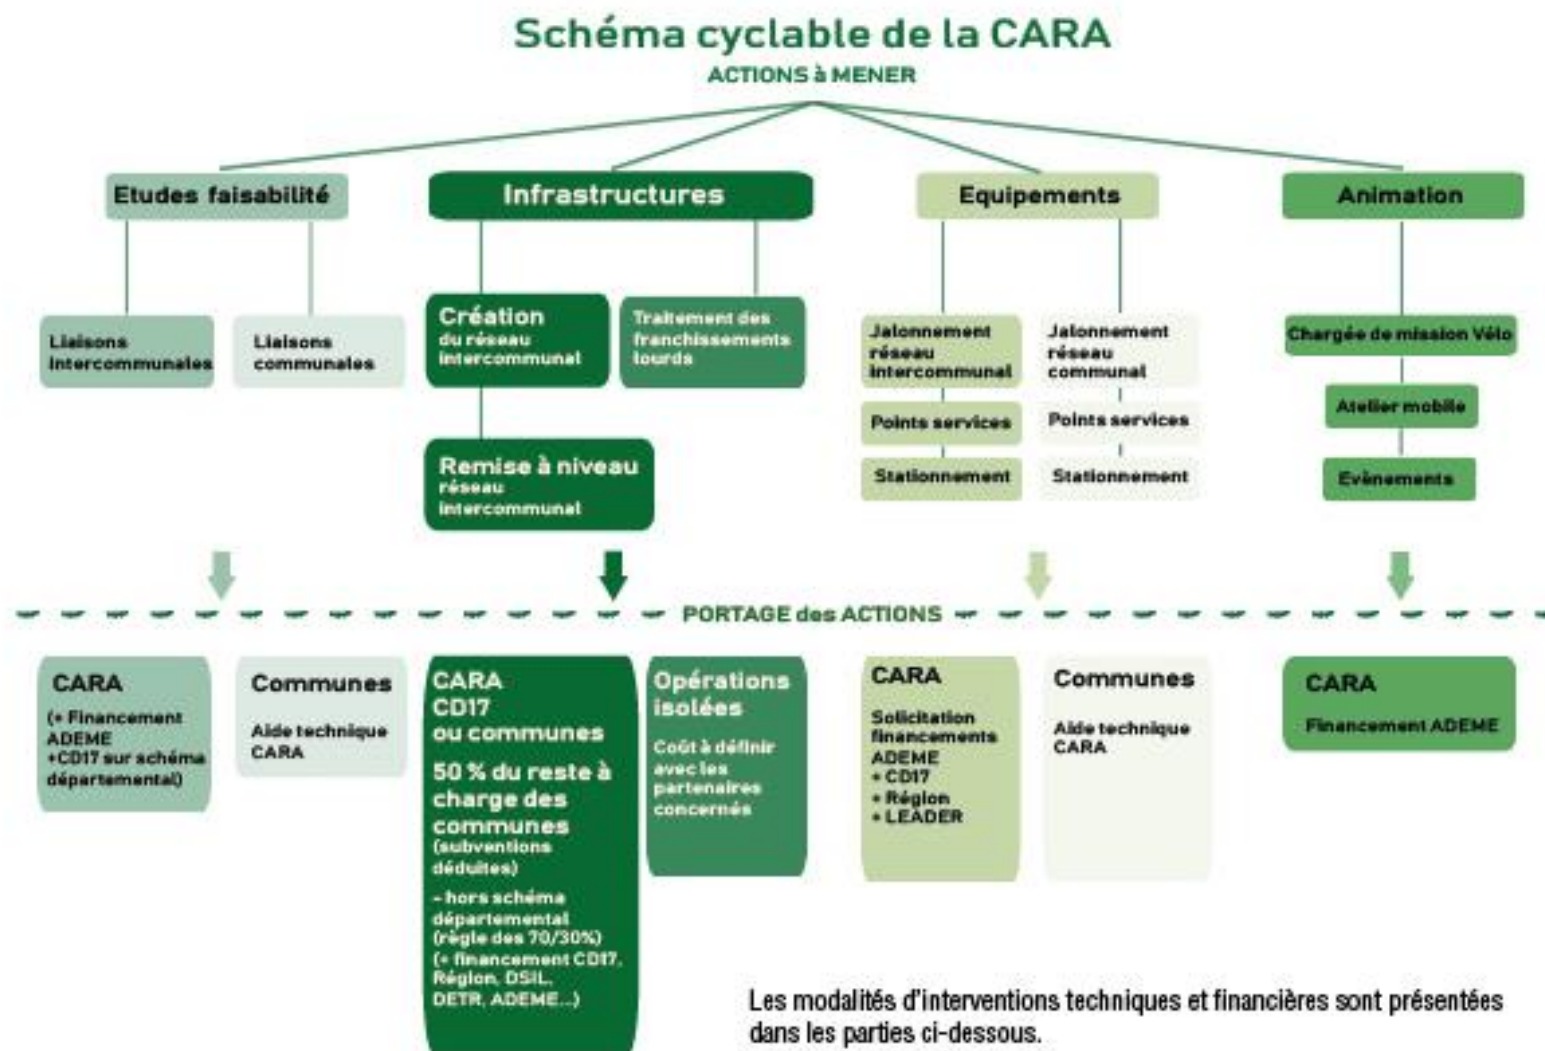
Schéma cyclable de la CARA
ACTIONS à MENER

Etudes faisabilité

Liaisons intercommunales

Liaisons communales

Infrastructures

Création du réseau intercommunal

Traitement des franchissements lourds

Remise à niveau réseau intercommunal

Equipements

Jalonnement réseau intercommunal

Points services

Stationnement

Jalonnement réseau communal

Points services

Stationnement

Animation

Chargée de mission Vélo

Atelier mobile

Evènements

PORTAGE des ACTIONS

CARA
(+ Financement ADEME +CD17 sur schéma départemental)

Communes
Aide technique CARA

CARA CD17 ou communes
50 % du reste à charge des communes (subventions déduites)
- hors schéma départemental (règle des 70/30%) (+ financement CD17, Région, DSIL, DETR, ADEME...)

Opérations isolées
Coût à définir avec les partenaires concernés

CARA
Sollicitation financements ADEME
+ CD17
+ Région
+ LEADER

Communes
Aide technique CARA

CARA
Financement ADEME

Les modalités d'interventions techniques et financières sont présentées dans les parties ci-dessous.